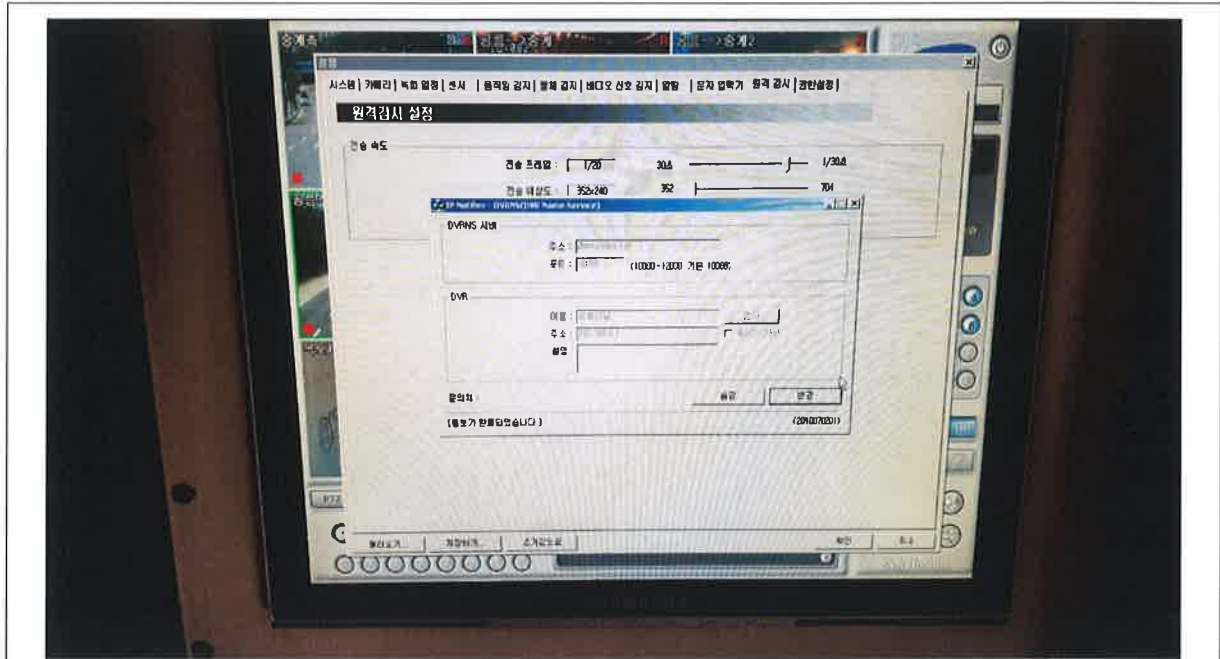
중계측

시스템 | 카메라 | 녹화 일정 | 센서 | 움직임 감지 | 영체 감지 | 비디오 신호 감지 | 알람 | 문자 입력기 | 원격 감시 | 권한설정 |

원격감시 설정

전송 속도

전송 프레임 : 1/20 30.0 1/30.0

전송 해상도 : 352x240 352 704

IP Notifier - DVRNS(DVR Name Service)

DVRNS 서버

주소 : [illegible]

포트 : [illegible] (10000~12000 기본 10088)

DVR

이름 : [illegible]

주소 : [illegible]

설명

문의처 :

(등록이 완료되었습니다)

(20100702)

등록

닫기

불러오기 | 저장하기 | 초기값으로

확인

취소